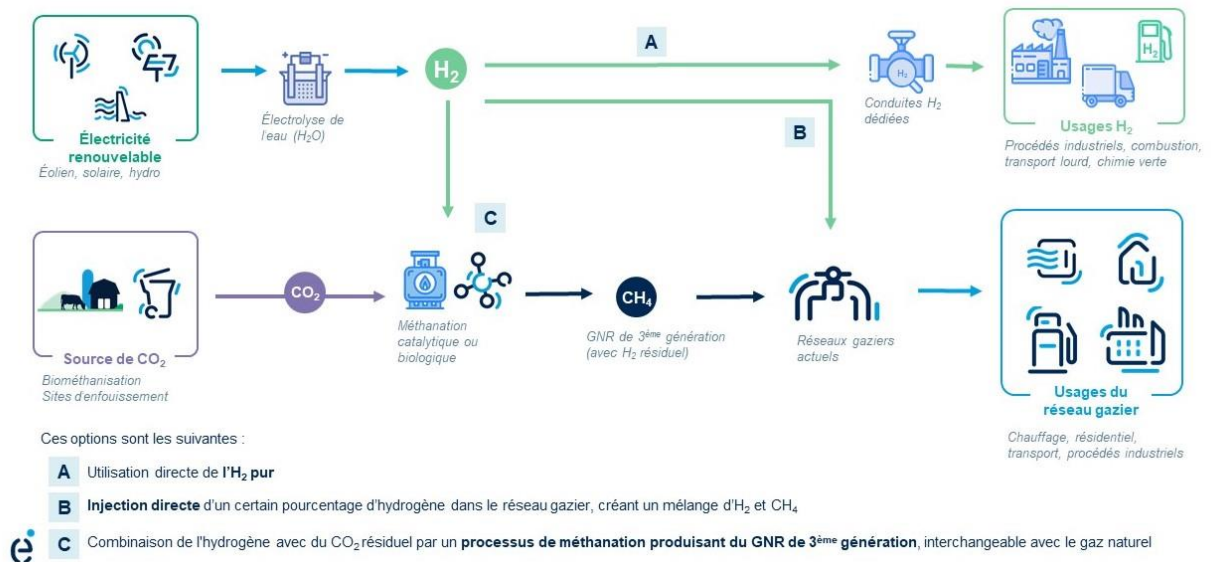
Électricité renouvelable
Éolien, solaire, hydro

Électrolyse de l'eau ($H_2O$)

$H_2$

A

Conduites $H_2$ dédiées

$H_2$

Usages $H_2$
Procédés industriels, combustion, transport lourd, chimie verte

B

C

Source de $CO_2$
Biométhanisation
Sites d'enfouissement

$CO_2$

Méthanation catalytique ou biologique

$CH_4$

GNR de 3ème génération (avec $H_2$ résiduel)

Réseaux gaziers actuels

Usages du réseau gazier
Chauffage, résidentiel, transport, procédés industriels

Ces options sont les suivantes :

A Utilisation directe de l'$H_2$ pur

B Injection directe d'un certain pourcentage d'hydrogène dans le réseau gazier, créant un mélange d'$H_2$ et $CH_4$

C Combinaison de l'hydrogène avec du $CO_2$ résiduel par un processus de méthanation produisant du GNR de 3ème génération, interchangeable avec le gaz naturel